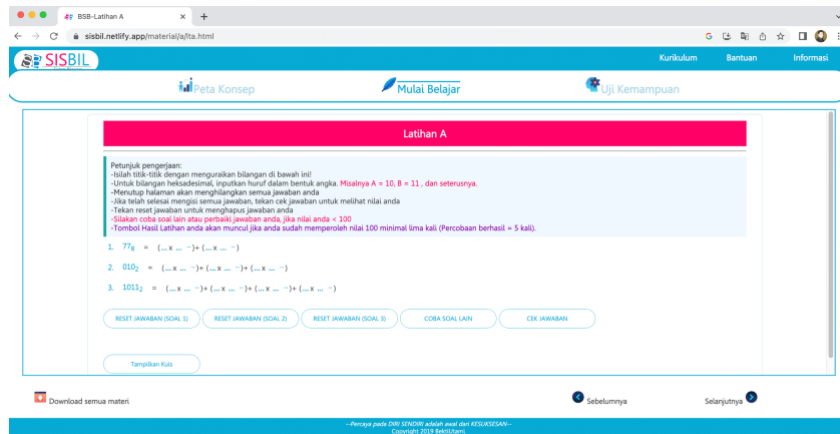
BSB-Latihan A

sisbil.netlify.app/material/a/lta.html

SISBIL

Kurikulum Bantuan Informasi

Peta Konsep

Mulai Belajar

Uji Kemampuan

Latihan A

Petunjuk pengerjaan:
-Isilah titik-titik dengan menguraikan bilangan di bawah ini!
-Untuk bilangan heksadesimal, inputkan huruf dalam bentuk angka. Misalnya A = 10, B = 11 , dan seterusnya.
-Menutup halaman akan menghilangkan semua jawaban anda
-Jika telah selesai mengisi semua jawaban, tekan cek jawaban untuk melihat nilai anda
-Tekan reset jawaban untuk menghapus jawaban anda
-Silakan coba soal lain atau perbaiki jawaban anda, jika nilai anda < 100
-Tombol Hasil Latihan anda akan muncul jika anda sudah memperoleh nilai 100 minimal lima kali (Percobaan berhasil = 5 kali).

1. $77_8$ = (... x ... ...)+ (... x ... ...)

2. $010_2$ = (... x ... ...)+ (... x ... ...)+ (... x ... ...)

3. $1011_2$ = (... x ... ...)+ (... x ... ...)+ (... x ... ...)+ (... x ... ...)

RESET JAWABAN (SOAL 1) RESET JAWABAN (SOAL 2) RESET JAWABAN (SOAL 3) COBA SOAL LAIN CEK JAWABAN

Tampilkan Kuis

Download semua materi

Sebelumnya

Selanjutnya

--Percaya pada DIRI SENDIRI adalah awal dari KESUKSESAN--
Copyright 2019 BektiUtami